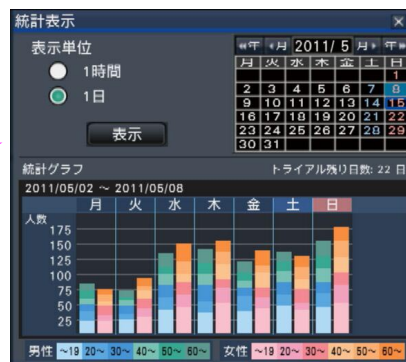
統計表示 ×

表示単位
1時間
1日
表示

«年 ‹月 2011/ 5 月› 年»

| 月 | 火 | 水 | 木 | 金 | 土 | 日 |
|---|---|---|---|---|---|---|
|  |  |  |  |  |  | 1 |
| 2 | 3 | 4 | 5 | 6 | 7 | 8 |
| 9 | 10 | 11 | 12 | 13 | 14 | 15 |
| 16 | 17 | 18 | 19 | 20 | 21 | 22 |
| 23 | 24 | 25 | 26 | 27 | 28 | 29 |
| 30 | 31 |  |  |  |  |  |

統計グラフ
トライアル残り日数: 22 日
2011/05/02 ~ 2011/05/08

月 火 水 木 金 土 日

人数
175
150
125
100
75
50
25

男性 ~19 20~ 30~ 40~ 50~ 60~
女性 ~19 20~ 30~ 40~ 50~ 60~